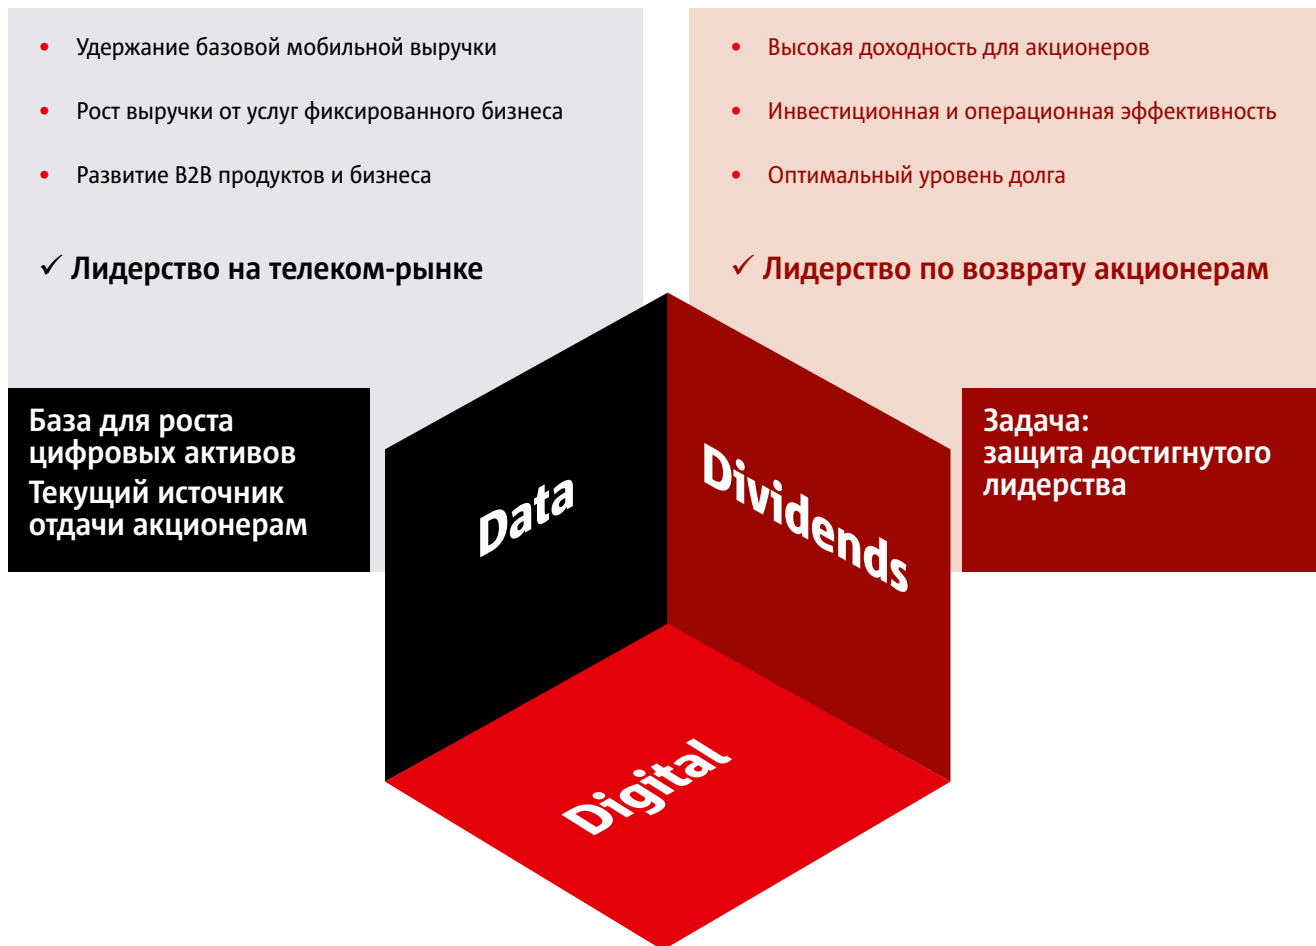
• Удержание базовой мобильной выручки

• Рост выручки от услуг фиксированного бизнеса

• Развитие B2B продуктов и бизнеса

✓ Лидерство на телеком-рынке

База для роста цифровых активов
Текущий источник отдачи акционерам

• Высокая доходность для акционеров

• Инвестиционная и операционная эффективность

• Оптимальный уровень долга

✓ Лидерство по возврату акционерам

Задача: защита достигнутого лидерства

Data

Dividends

Digital